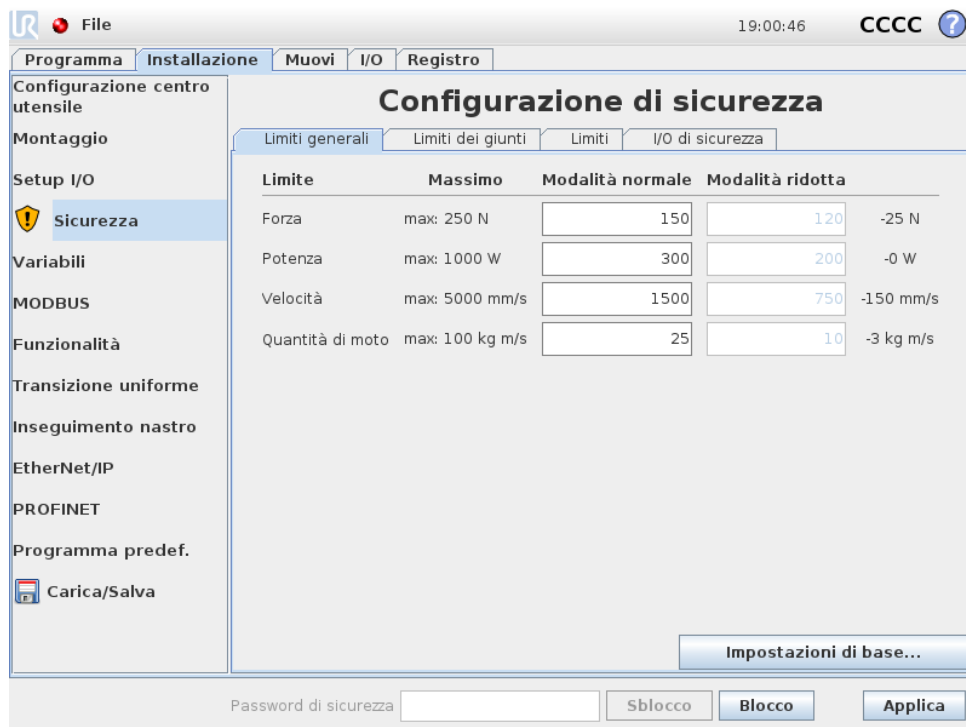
File 19:00:46 CCCC ?

Programma | Installazione | Muovi | I/O | Registro

Configurazione centro utensile
Montaggio
Setup I/O
Sicurezza
Variabili
MODBUS
Funzionalità
Transizione uniforme
Inseguimento nastro
EtherNet/IP
PROFINET
Programma predef.
Carica/Salva

Configurazione di sicurezza

Limiti generali | Limiti dei giunti | Limiti | I/O di sicurezza

| Limite | Massimo | Modalità normale | Modalità ridotta | |
|---|---|---|---|---|
| Forza | max: 250 N | 150 | 120 | -25 N |
| Potenza | max: 1000 W | 300 | 200 | -0 W |
| Velocità | max: 5000 mm/s | 1500 | 750 | -150 mm/s |
| Quantità di moto | max: 100 kg m/s | 25 | 10 | -3 kg m/s |

Impostazioni di base...

Password di sicurezza Sblocco Blocco Applica